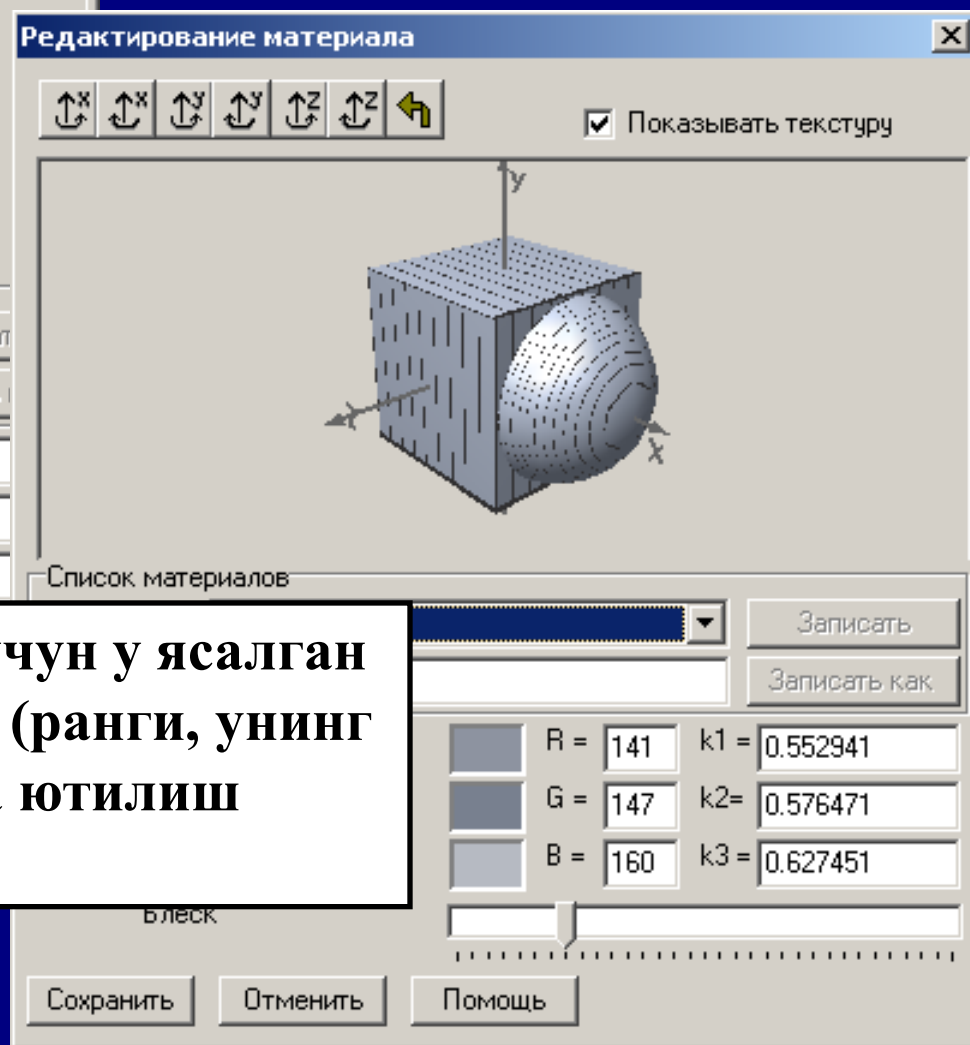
Редактирование материала

Показывать текстуру

y

x

x

Список материалов

Записать

Записать как

чун у ясалган
(ранги, унинг
ютилиш

R = 141 k1 = 0.552941
G = 147 k2= 0.576471
B = 160 k3 = 0.627451

Блеск

Сохранить Отменить Помощь